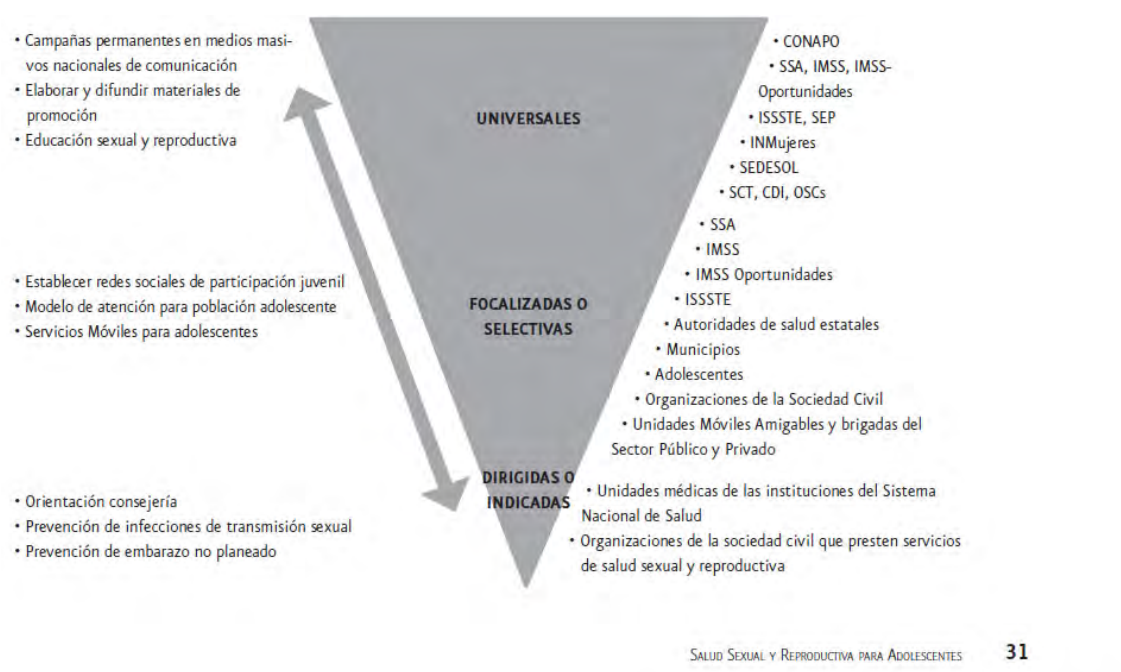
• Campañas permanentes en medios masivos nacionales de comunicación
• Elaborar y difundir materiales de promoción
• Educación sexual y reproductiva

UNIVERSALES

• CONAPO
• SSA, IMSS, IMSS-Oportunidades
• ISSSTE, SEP
• INMujeres
• SEDESOL
• SCT, CDI, OSCs

• Establecer redes sociales de participación juvenil
• Modelo de atención para población adolescente
• Servicios Móviles para adolescentes

FOCALIZADAS O SELECTIVAS

• SSA
• IMSS
• IMSS Oportunidades
• ISSSTE
• Autoridades de salud estatales
• Municipios
• Adolescentes
• Organizaciones de la Sociedad Civil
• Unidades Móviles Amigables y brigadas del Sector Público y Privado

• Orientación consejería
• Prevención de infecciones de transmisión sexual
• Prevención de embarazo no planeado

DIRIGIDAS O INDICADAS

• Unidades médicas de las instituciones del Sistema Nacional de Salud
• Organizaciones de la sociedad civil que presten servicios de salud sexual y reproductiva

Salud Sexual y Reproductiva para Adolescentes 31